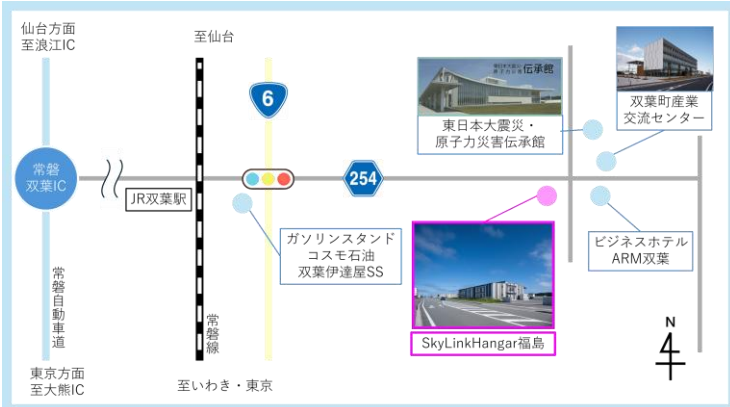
仙台方面
至浪江IC

至仙台

6

常磐
双葉IC

JR双葉駅

254

東日本大震災・
原子力災害伝承館

伝承館

双葉町産業
交流センター

ガソリンスタンド
コスモ石油
双葉伊達屋SS

ビジネスホテル
ARM双葉

常磐自動車道

常磐線

SkyLinkHangar福島

N

東京方面
至大熊IC

至いわき・東京